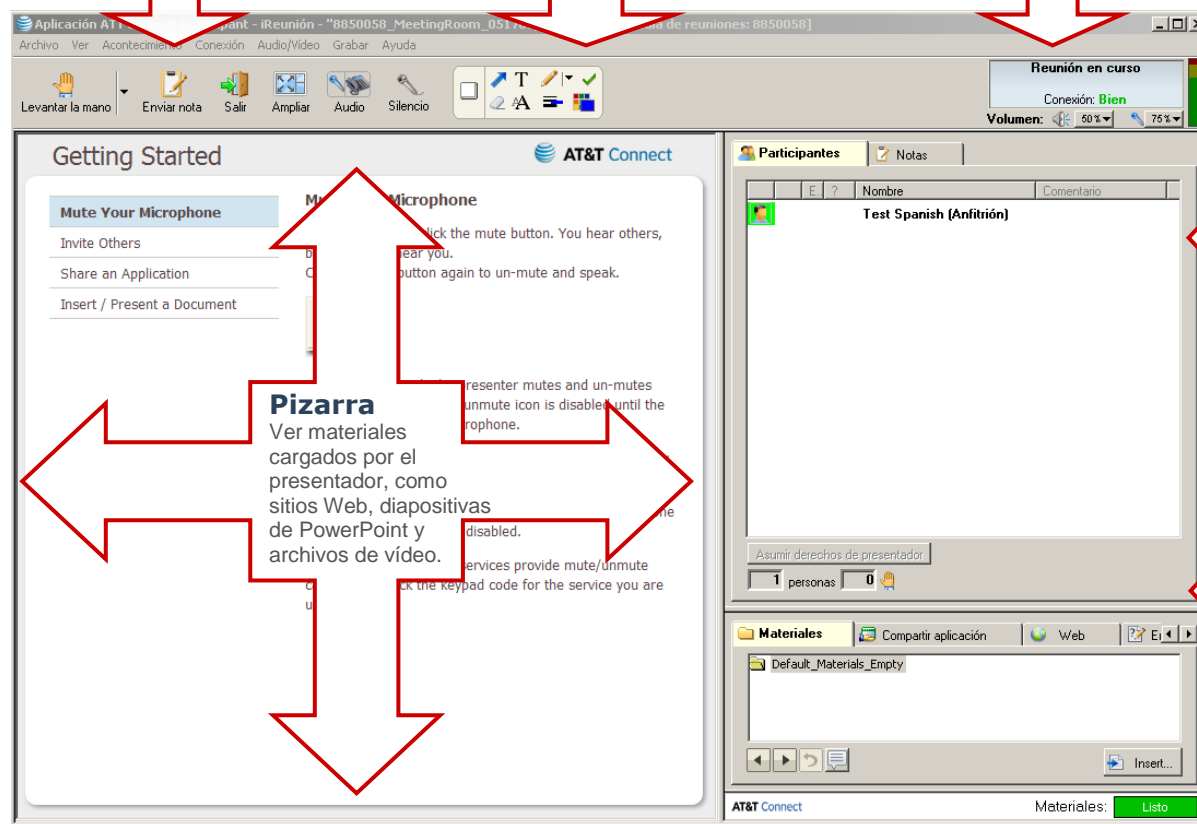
Aplicación AT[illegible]pant - iReunión - "8850058_MeetingRoom_051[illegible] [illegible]a de reuniones: 8850058]

Archivo Ver Acontecimiento Conexión Audio/Vídeo Grabar Ayuda

Levantar la mano Enviar nota Salir Ampliar Audio Silencio

Reunión en curso
Conexión: Bien
Volumen: 50 % 75 %

Getting Started
AT&T Connect

Mute Your Microphone
Invite Others
Share an Application
Insert / Present a Document

Mu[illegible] Microphone
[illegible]lick the mute button. You hear others, b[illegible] hear you.
C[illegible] button again to un-mute and speak.

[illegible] presenter mutes and un-mutes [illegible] unmute icon is disabled until the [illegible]rophone.

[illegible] disabled.

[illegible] services provide mute/unmute c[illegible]k the keypad code for the service you are u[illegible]

Pizarra
Ver materiales cargados por el presentador, como sitios Web, diapositivas de PowerPoint y archivos de vídeo.

Participantes Notas

| | E | ? | Nombre | Comentario |
|---|---|---|---|---|
| | | | Test Spanish (Anfitrión) | |

Asumir derechos de presentador
1 personas 0

Materiales Compartir aplicación Web E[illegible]

Default_Materials_Empty

Insert...

AT&T Connect
Materiales: Listo